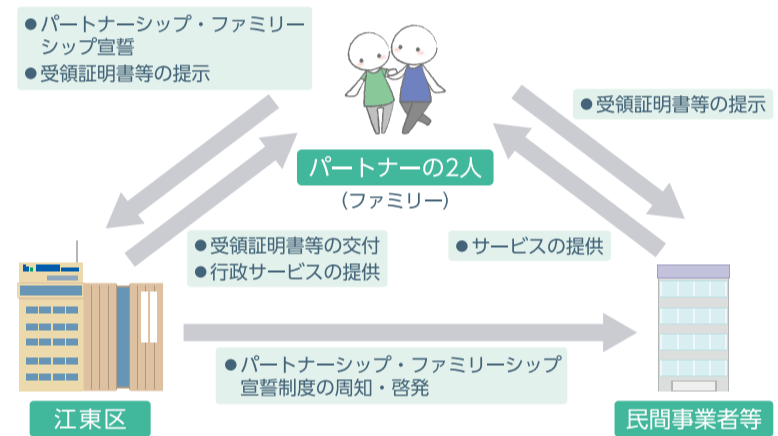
●パートナーシップ・ファミリーシップ宣誓
●受領証明書等の提示

パートナーの2人
（ファミリー）

●受領証明書等の提示

●受領証明書等の交付
●行政サービスの提供

●サービスの提供

江東区

●パートナーシップ・ファミリーシップ宣誓制度の周知・啓発

民間事業者等